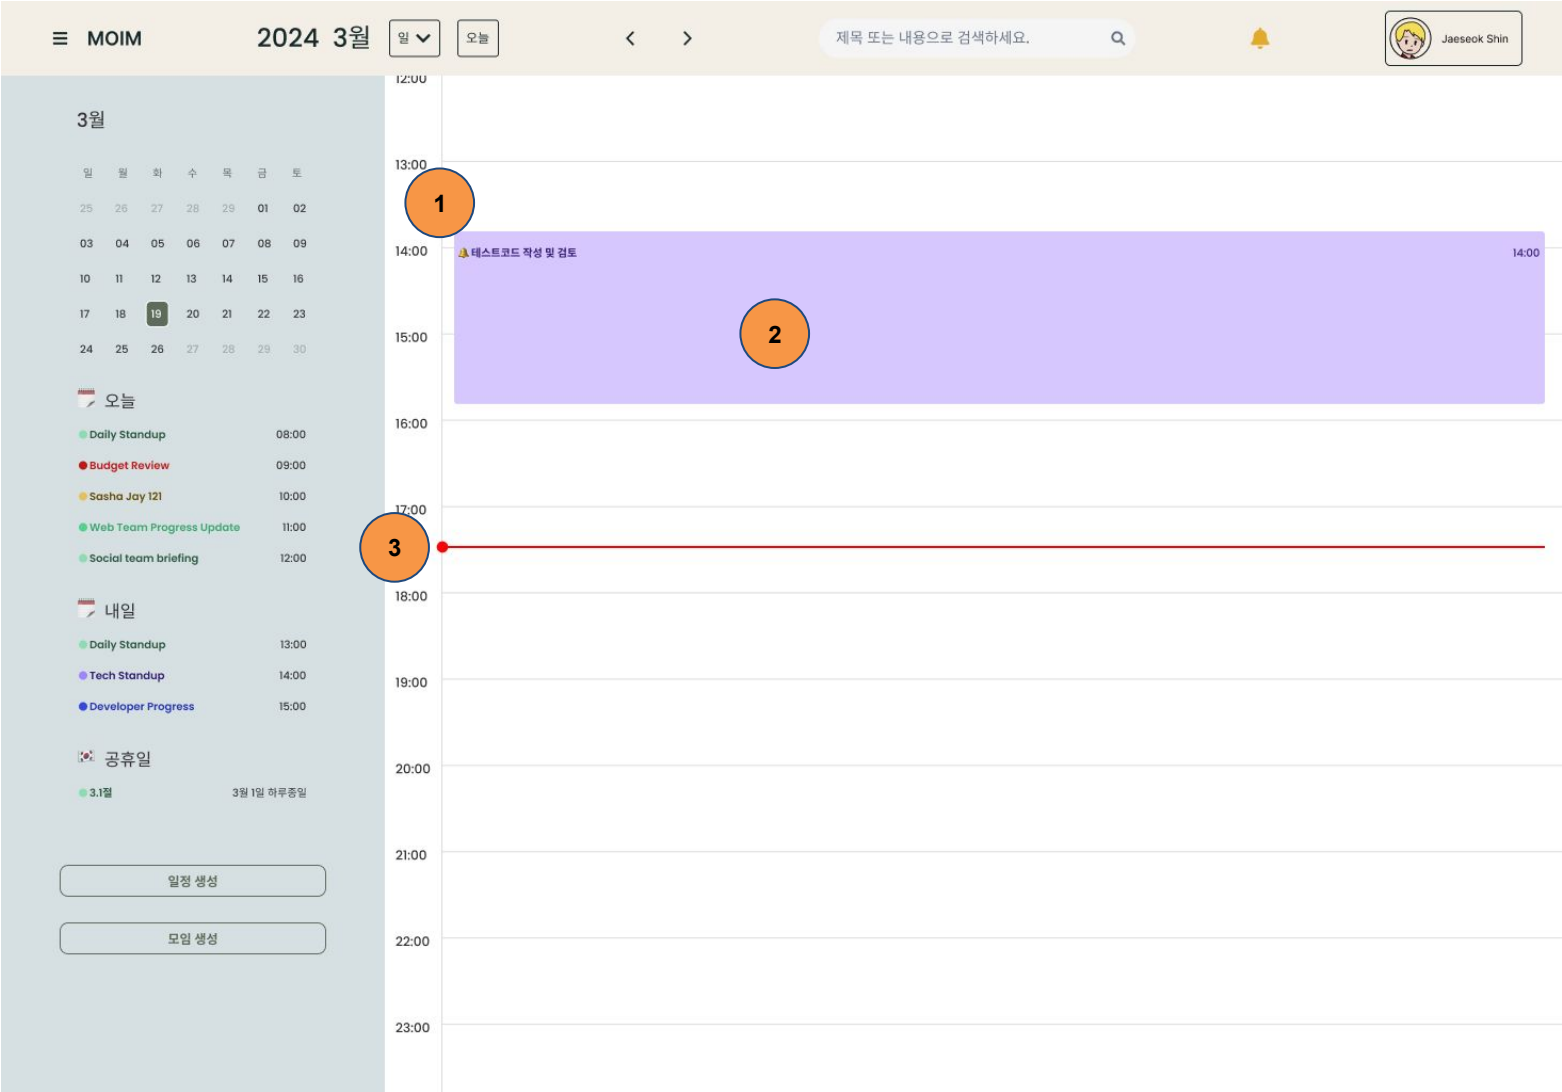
MOIM 2024 3월 일 오늘 < > 제목 또는 내용으로 검색하세요. Jaeseok Shin

3월

| 일 | 월 | 화 | 수 | 목 | 금 | 토 |
|---|---|---|---|---|---|---|
| 25 | 26 | 27 | 28 | 29 | 01 | 02 |
| 03 | 04 | 05 | 06 | 07 | 08 | 09 |
| 10 | 11 | 12 | 13 | 14 | 15 | 16 |
| 17 | 18 | 19 | 20 | 21 | 22 | 23 |
| 24 | 25 | 26 | 27 | 28 | 29 | 30 |

오늘
Daily Standup 08:00
Budget Review 09:00
Sasha Jay 121 10:00
Web Team Progress Update 11:00
Social team briefing 12:00

내일
Daily Standup 13:00
Tech Standup 14:00
Developer Progress 15:00

공휴일
3.1절 3월 1일 하루종일

일정 생성

모임 생성

12:00
13:00
1
14:00
테스트코드 작성 및 검토 14:00
2
15:00
16:00
17:00
3
18:00
19:00
20:00
21:00
22:00
23:00